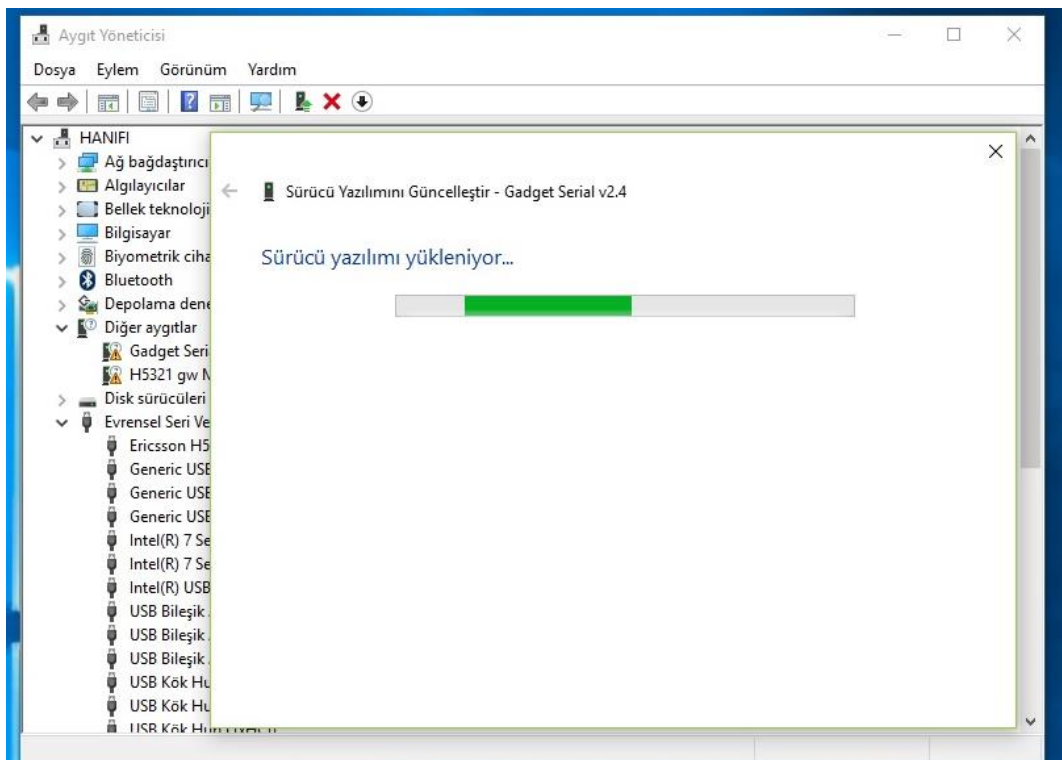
Aygıt Yöneticisi

Dosya Eylem Görünüm Yardım

HANIFI
Ağ bağdaştırıcı
Algılayıcılar
Bellek teknoloji
Bilgisayar
Biyometrik ciha
Bluetooth
Depolama dene
Diğer aygıtlar
Gadget Seri
H5321 gw N
Disk sürücüleri
Evrensel Seri Ve
Ericsson H5
Generic USE
Generic USE
Generic USE
Intel(R) 7 Se
Intel(R) 7 Se
Intel(R) USB
USB Bileşik
USB Bileşik
USB Bileşik
USB Kök Hu
USB Kök Hu
USB Kök Hu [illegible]

Sürücü Yazılımını Güncelleştir - Gadget Serial v2.4

Sürücü yazılımı yükleniyor...